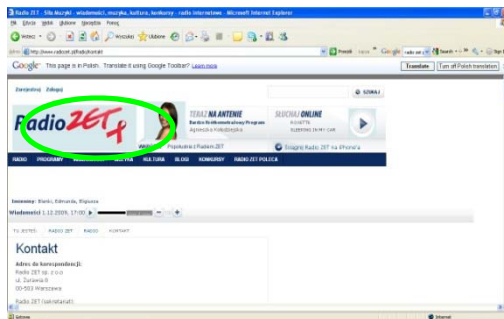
Radio ZET - Siła Muzyki - wiadomości, muzyka, kultura, konkursy - radio internetowe - Microsoft Internet Explorer

Plik Edycja Widok Ulubione Narzędzia Pomoc

Wstecz Wyszukaj Ulubione

Adres http://www.radiozet.pl/Radio/Kontakt

Google This page is in Polish. Translate it using Google Toolbar? Learn more

Translate Turn off Polish translation

Zarejestruj Zaloguj

SZUKAJ

Radio ZET

TERAZ NA ANTENIE

SŁUCHAJ ONLINE

RADIO PROGRAMY KULTURA BLOG KONKURSY RADIO ZET POLECA

Imieniny: Bianki, Edmunda, Eligiusza

Wiadomości 1.12.2009, 17:00

Kontakt

Adres do korespondencji:
Radio ZET sp. z o.o.
ul. Żurawia 8
00-503 Warszawa

Radio ZET (sekretariat):

Gotowe Internet